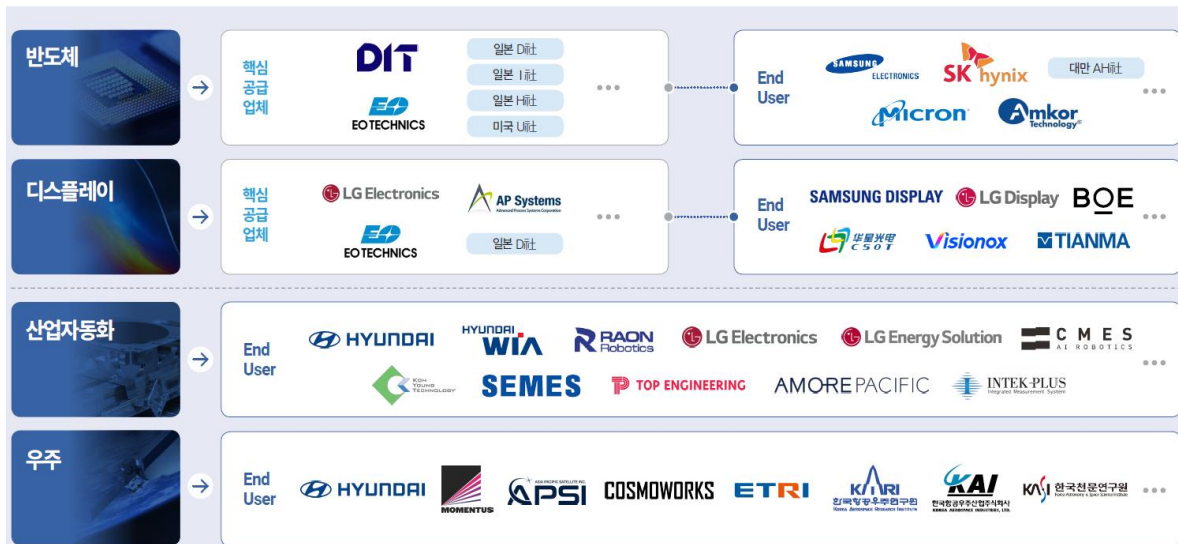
반도체

핵심 공급 업체

DIT

EO TECHNICS

일본 D社

일본 I社

일본 H社

미국 U社

End User

SAMSUNG ELECTRONICS

SK hynix

대만 A社

Micron

Amkor Technology

디스플레이

핵심 공급 업체

LG Electronics

AP Systems

EO TECHNICS

일본 D社

End User

SAMSUNG DISPLAY

LG Display

BOE

华星光电 CSOT

Visionox

TIANMA

산업자동화

End User

HYUNDAI

HYUNDAI WIA

RAON Robotics

LG Electronics

LG Energy Solution

CMES AI ROBOTICS

KOH YOUNG TECHNOLOGY

SEMES

TOP ENGINEERING

AMOREPACIFIC

INTEK-PLUS Integrated Measurement System

우주

End User

HYUNDAI

MOMENTUS

ASIA PACIFIC SATELLITE INC. APSI

COSMOWORKS

ETRI

KARI 한국항공우주연구원 KOREA AEROSPACE RESEARCH INSTITUTE

KAI 한국항공우주산업주식회사 KOREA AEROSPACE INDUSTRIES, LTD.

KASI 한국천문연구원 Korea Astronomy & Space Science Institute